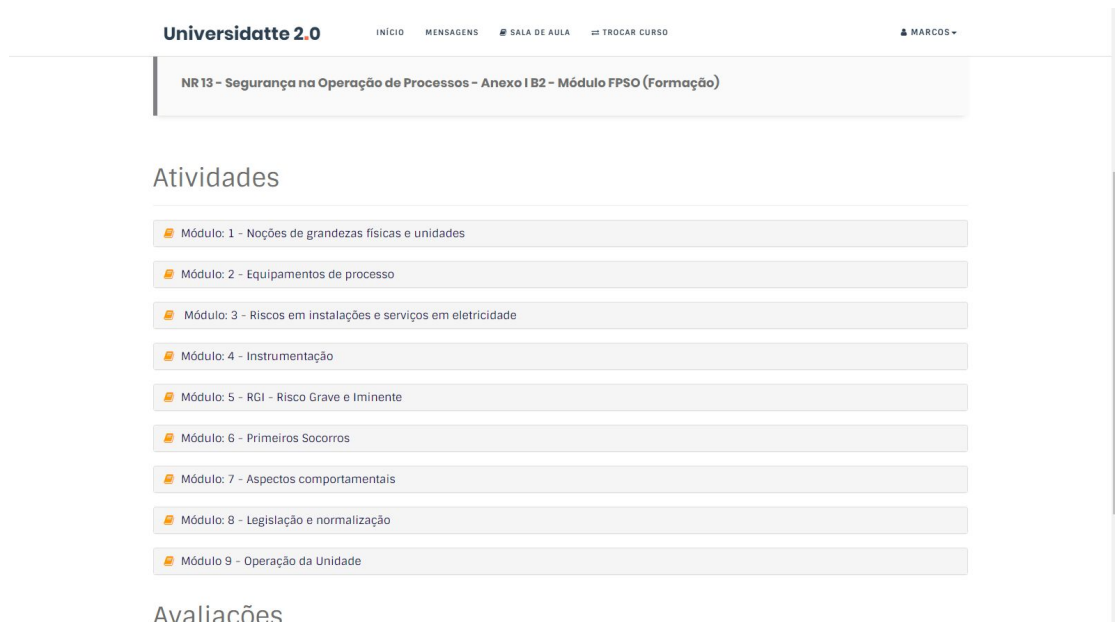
Universidatte 2.0

INÍCIO MENSAGENS SALA DE AULA ⇄ TROCAR CURSO

MARCOS

NR 13 - Segurança na Operação de Processos - Anexo I B2 - Módulo FPSO (Formação)

Atividades

Módulo: 1 - Noções de grandezas físicas e unidades

Módulo: 2 - Equipamentos de processo

Módulo: 3 - Riscos em instalações e serviços em eletricidade

Módulo: 4 - Instrumentação

Módulo: 5 - RGI - Risco Grave e Iminente

Módulo: 6 - Primeiros Socorros

Módulo: 7 - Aspectos comportamentais

Módulo: 8 - Legislação e normalização

Módulo 9 - Operação da Unidade

Avaliações